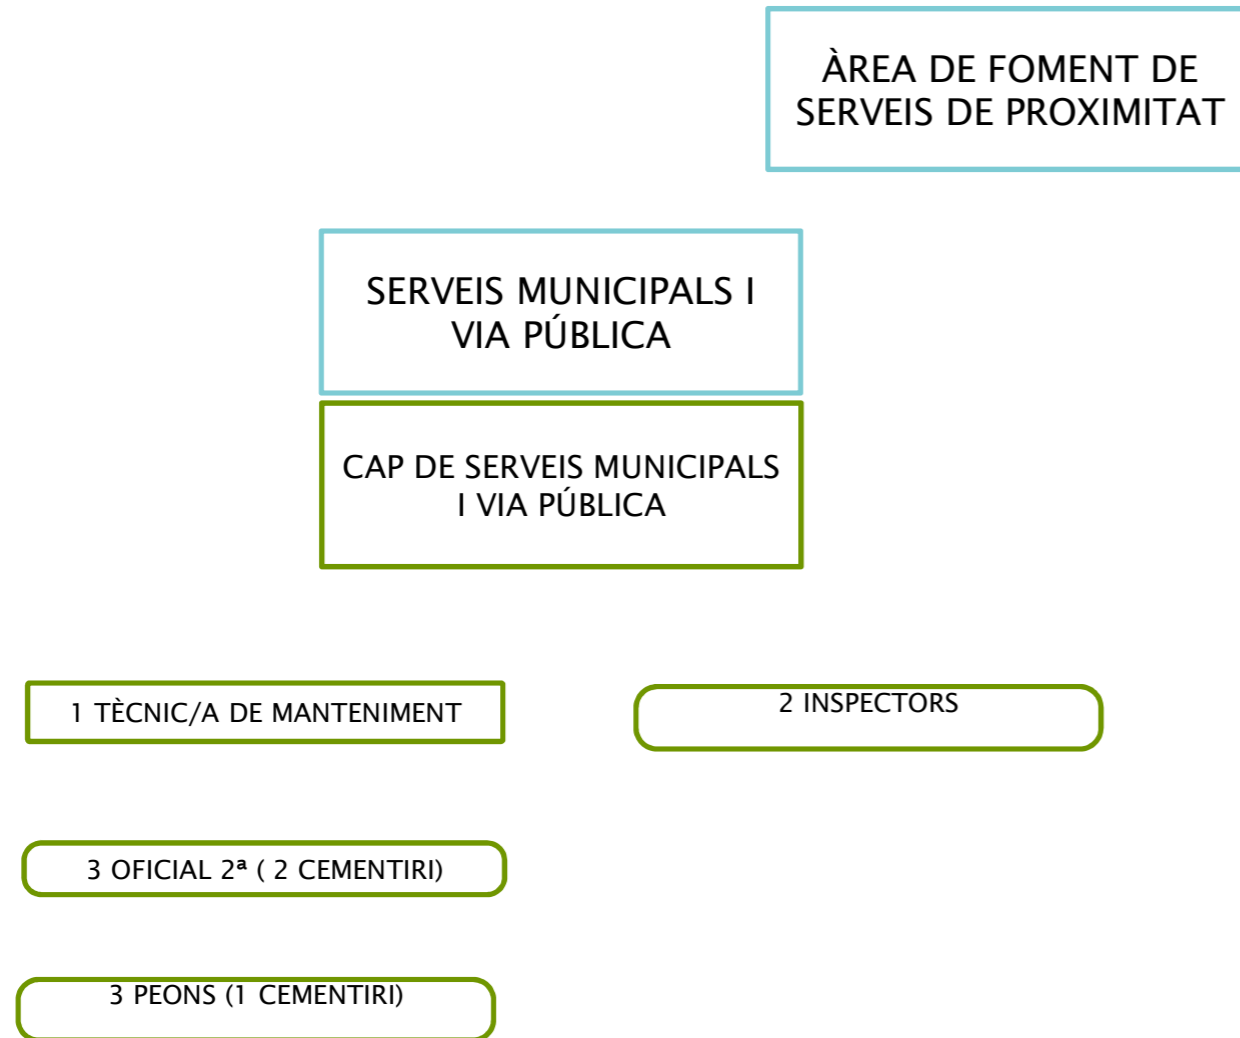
ÀREA DE FOMENT DE SERVEIS DE PROXIMITAT

SERVEIS MUNICIPALS I VIA PÚBLICA

CAP DE SERVEIS MUNICIPALS I VIA PÚBLICA

1 TÈCNIC/A DE MANTENIMENT

2 INSPECTORS

3 OFICIAL 2ª ( 2 CEMENTIRI)

3 PEONS (1 CEMENTIRI)